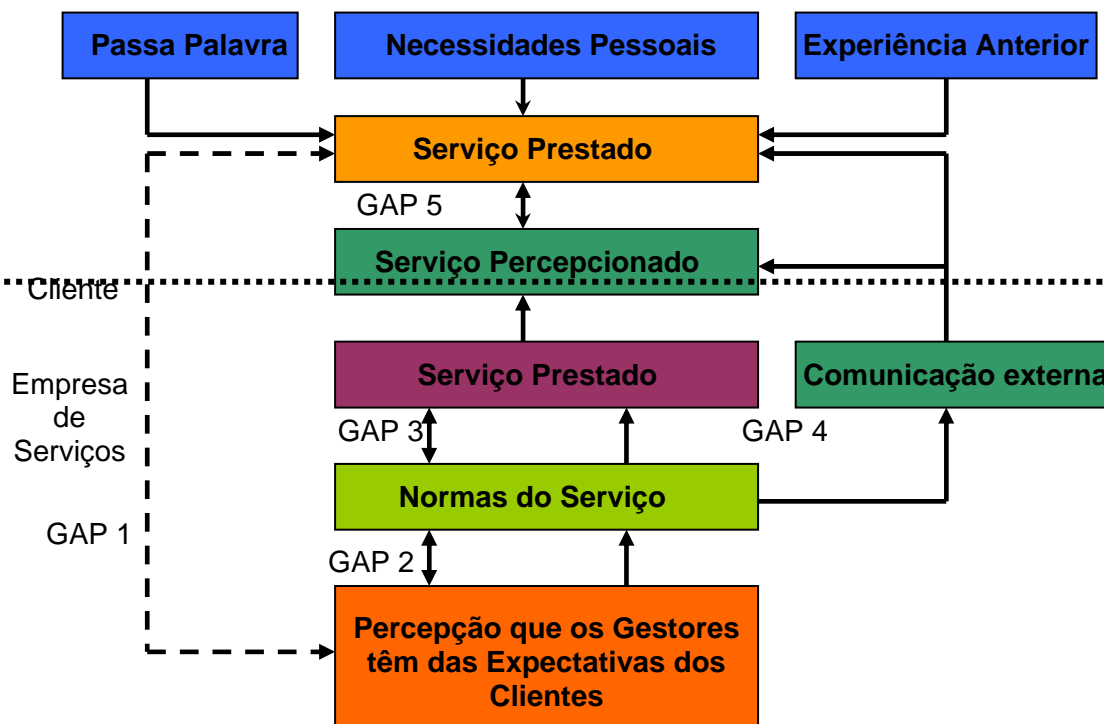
Passa Palavra

Necessidades Pessoais

Experiência Anterior

Serviço Prestado

GAP 5

Serviço Percepcionado

Cliente

Empresa de Serviços

Serviço Prestado

Comunicação externa

GAP 3

GAP 4

Normas do Serviço

GAP 1

GAP 2

Percepção que os Gestores têm das Expectativas dos Clientes